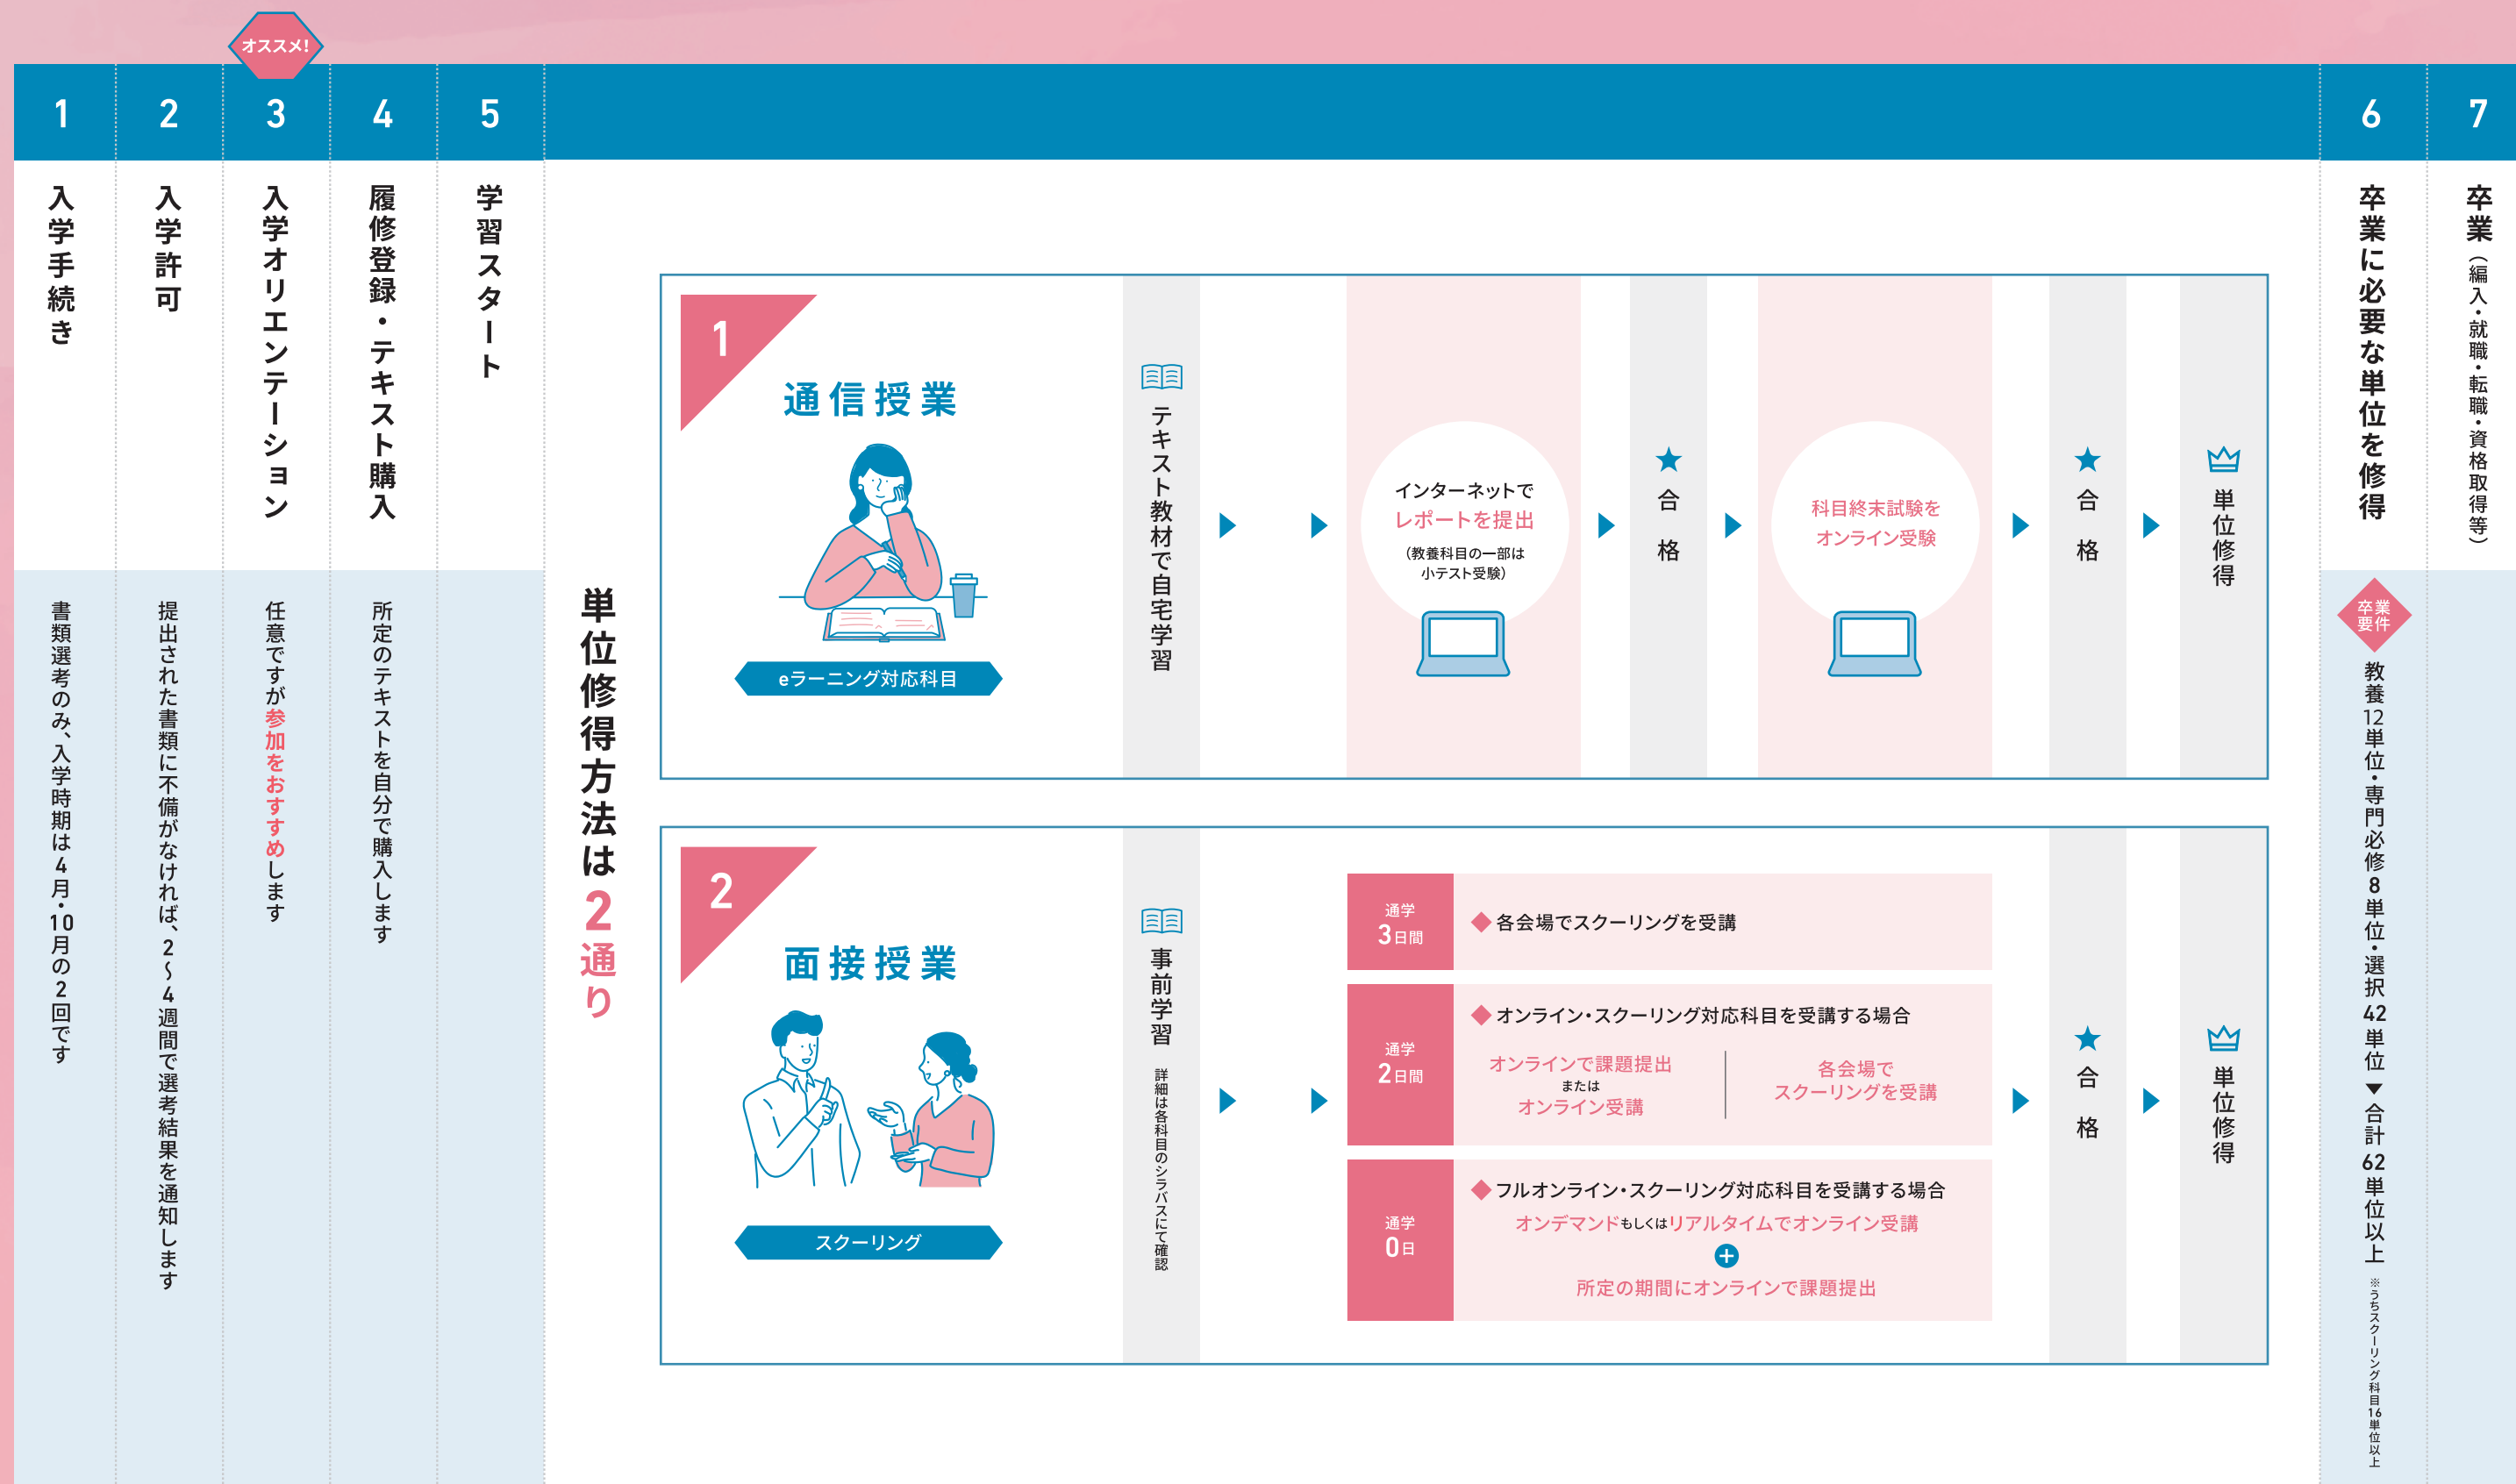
1
入学手続き
書類選考のみ、入学時期は4月・10月の2回です

2
入学許可
提出された書類に不備がなければ、2～4週間で選考結果を通知します

オススメ!
3
入学オリエンテーション
任意ですが参加をおすすめします

4
履修登録・テキスト購入
所定のテキストを自分で購入します

5
学習スタート

単位修得方法は2通り

1
通信授業
eラーニング対応科目
テキスト教材で自宅学習
インターネットでレポートを提出
（教養科目の一部は小テスト受験）
合格
科目終末試験をオンライン受験
合格
単位修得

2
面接授業
スクーリング
事前学習 詳細は各科目のシラバスにて確認
通学3日間
◆各会場でスクーリングを受講
通学2日間
◆オンライン・スクーリング対応科目を受講する場合
オンラインで課題提出 または オンライン受講
各会場でスクーリングを受講
通学0日
◆フルオンライン・スクーリング対応科目を受講する場合
オンデマンドもしくはリアルタイムでオンライン受講
所定の期間にオンラインで課題提出
合格
単位修得

6
卒業に必要な単位を修得
卒業要件
教養12単位・専門必修8単位・選択42単位
▼
合計62単位以上
※うちスクーリング科目16単位以上

7
卒業（編入・就職・転職・資格取得等）